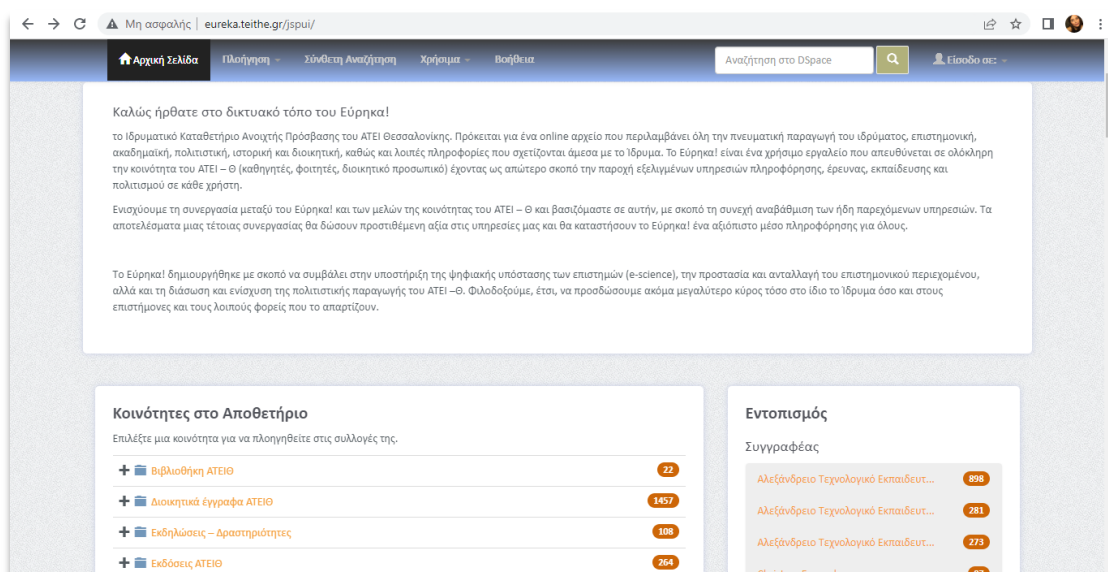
Μη ασφαλής | eureka.teithe.gr/jspui/

Αρχική Σελίδα
Πλοήγηση
Σύνθετη Αναζήτηση
Χρήσιμα
Βοήθεια
Αναζήτηση στο DSpace
Είσοδος σε:

Καλώς ήρθατε στο δικτυακό τόπο του Εύρηκα!

το Ιδρυματικό Καταθετήριο Ανοιχτής Πρόσβασης του ΑΤΕΙ Θεσσαλονίκης. Πρόκειται για ένα online αρχείο που περιλαμβάνει όλη την πνευματική παραγωγή του ιδρύματος, επιστημονική, ακαδημαϊκή, πολιτιστική, ιστορική και διοικητική, καθώς και λοιπές πληροφορίες που σχετίζονται άμεσα με το Ίδρυμα. Το Εύρηκα! είναι ένα χρήσιμο εργαλείο που απευθύνεται σε ολόκληρη την κοινότητα του ΑΤΕΙ – Θ (καθηγητές, φοιτητές, διοικητικό προσωπικό) έχοντας ως απώτερο σκοπό την παροχή εξελιγμένων υπηρεσιών πληροφόρησης, έρευνας, εκπαίδευσης και πολιτισμού σε κάθε χρήστη.

Ενισχύουμε τη συνεργασία μεταξύ του Εύρηκα! και των μελών της κοινότητας του ΑΤΕΙ – Θ και βασιζόμαστε σε αυτήν, με σκοπό τη συνεχή αναβάθμιση των ήδη παρεχόμενων υπηρεσιών. Τα αποτελέσματα μιας τέτοιας συνεργασίας θα δώσουν προστιθέμενη αξία στις υπηρεσίες μας και θα καταστήσουν το Εύρηκα! ένα αξιόπιστο μέσο πληροφόρησης για όλους.

Το Εύρηκα! δημιουργήθηκε με σκοπό να συμβάλει στην υποστήριξη της ψηφιακής υπόστασης των επιστημών (e-science), την προστασία και ανταλλαγή του επιστημονικού περιεχομένου, αλλά και τη διάσωση και ενίσχυση της πολιτιστικής παραγωγής του ΑΤΕΙ –Θ. Φιλοδοξούμε, έτσι, να προσδώσουμε ακόμα μεγαλύτερο κύρος τόσο στο ίδιο το Ίδρυμα όσο και στους επιστήμονες και τους λοιπούς φορείς που το απαρτίζουν.

Κοινότητες στο Αποθετήριο

Επιλέξτε μια κοινότητα για να πλοηγηθείτε στις συλλογές της.

Βιβλιοθήκη ΑΤΕΙΘ 22
Διοικητικά έγγραφα ΑΤΕΙΘ 1457
Εκδηλώσεις – Δραστηριότητες 108
Εκδόσεις ΑΤΕΙΘ 264

Εντοπισμός

Συγγραφέας

Αλεξάνδρειο Τεχνολογικό Εκπαιδευτ... 898
Αλεξάνδρειο Τεχνολογικό Εκπαιδευτ... 281
Αλεξάνδρειο Τεχνολογικό Εκπαιδευτ... 273
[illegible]